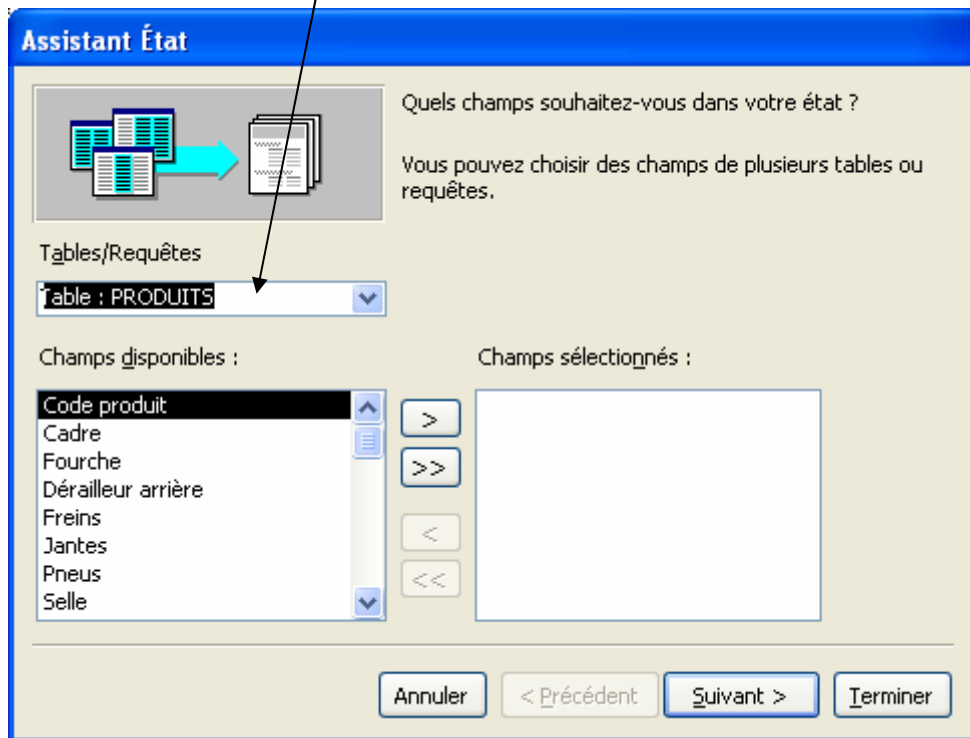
Assistant État

Quels champs souhaitez-vous dans votre état ?

Vous pouvez choisir des champs de plusieurs tables ou requêtes.

Tables/Requêtes

Table : PRODUITS

Champs disponibles :

Code produit
Cadre
Fourche
Dérailleur arrière
Freins
Jantes
Pneus
Selle

Champs sélectionnés :

>
>>
<
<<

Annuler
< Précédent
Suivant >
Terminer